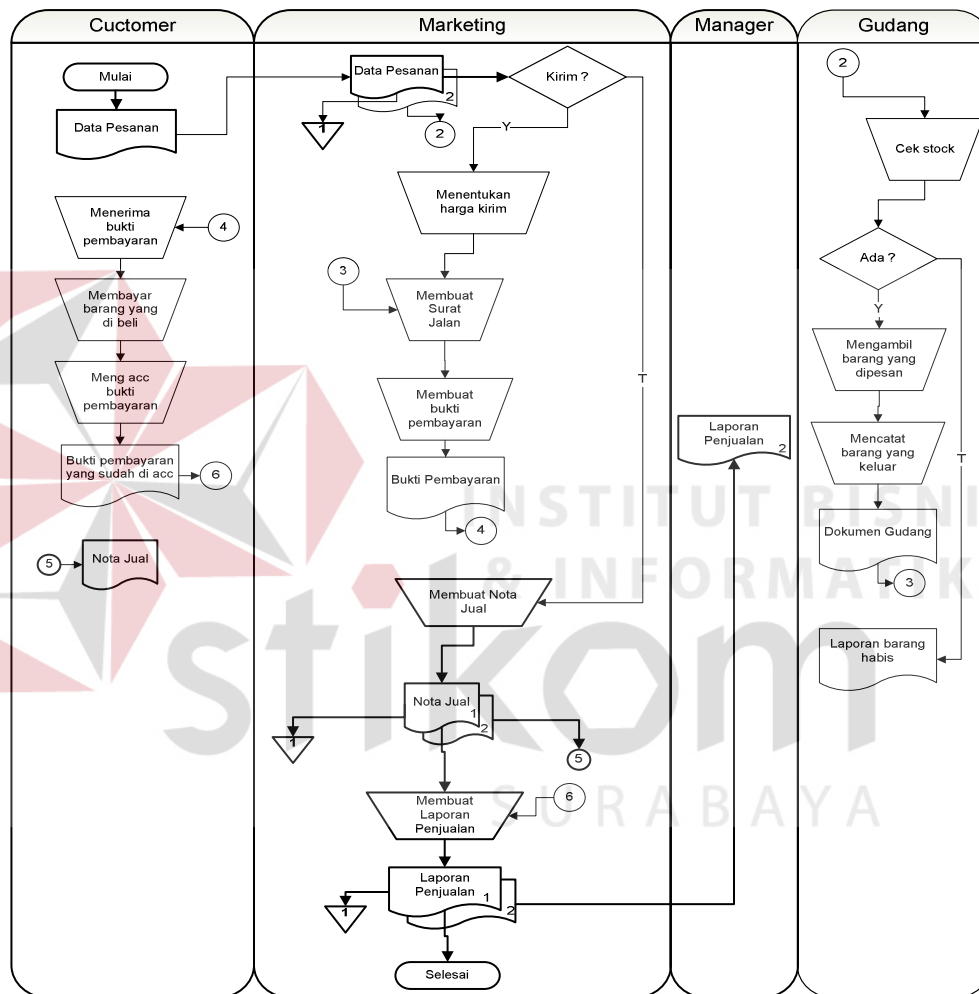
Cuctomer

Mulai

Data Pesanan

Menerima bukti pembayaran

4

Membayar barang yang di beli

Meng acc bukti pembayaran

Bukti pembayaran yang sudah di acc

6

5

Nota Jual

Marketing

Data Pesanan

2

1

2

Kirim ?

Y

T

Menentukan harga kirim

3

Membuat Surat Jalan

Membuat bukti pembayaran

Bukti Pembayaran

4

Membuat Nota Jual

Nota Jual

1

2

1

5

Membuat Laporan Penjualan

6

Laporan Penjualan

1

2

1

Selesai

Manager

Laporan Penjualan

2

Gudang

2

Cek stock

Ada ?

Y

T

Mengambil barang yang dipesan

Mencatat barang yang keluar

Dokumen Gudang

3

Laporan barang habis

INSTITUT BISNIS & INFORMATIKA

stikom

SURABAYA